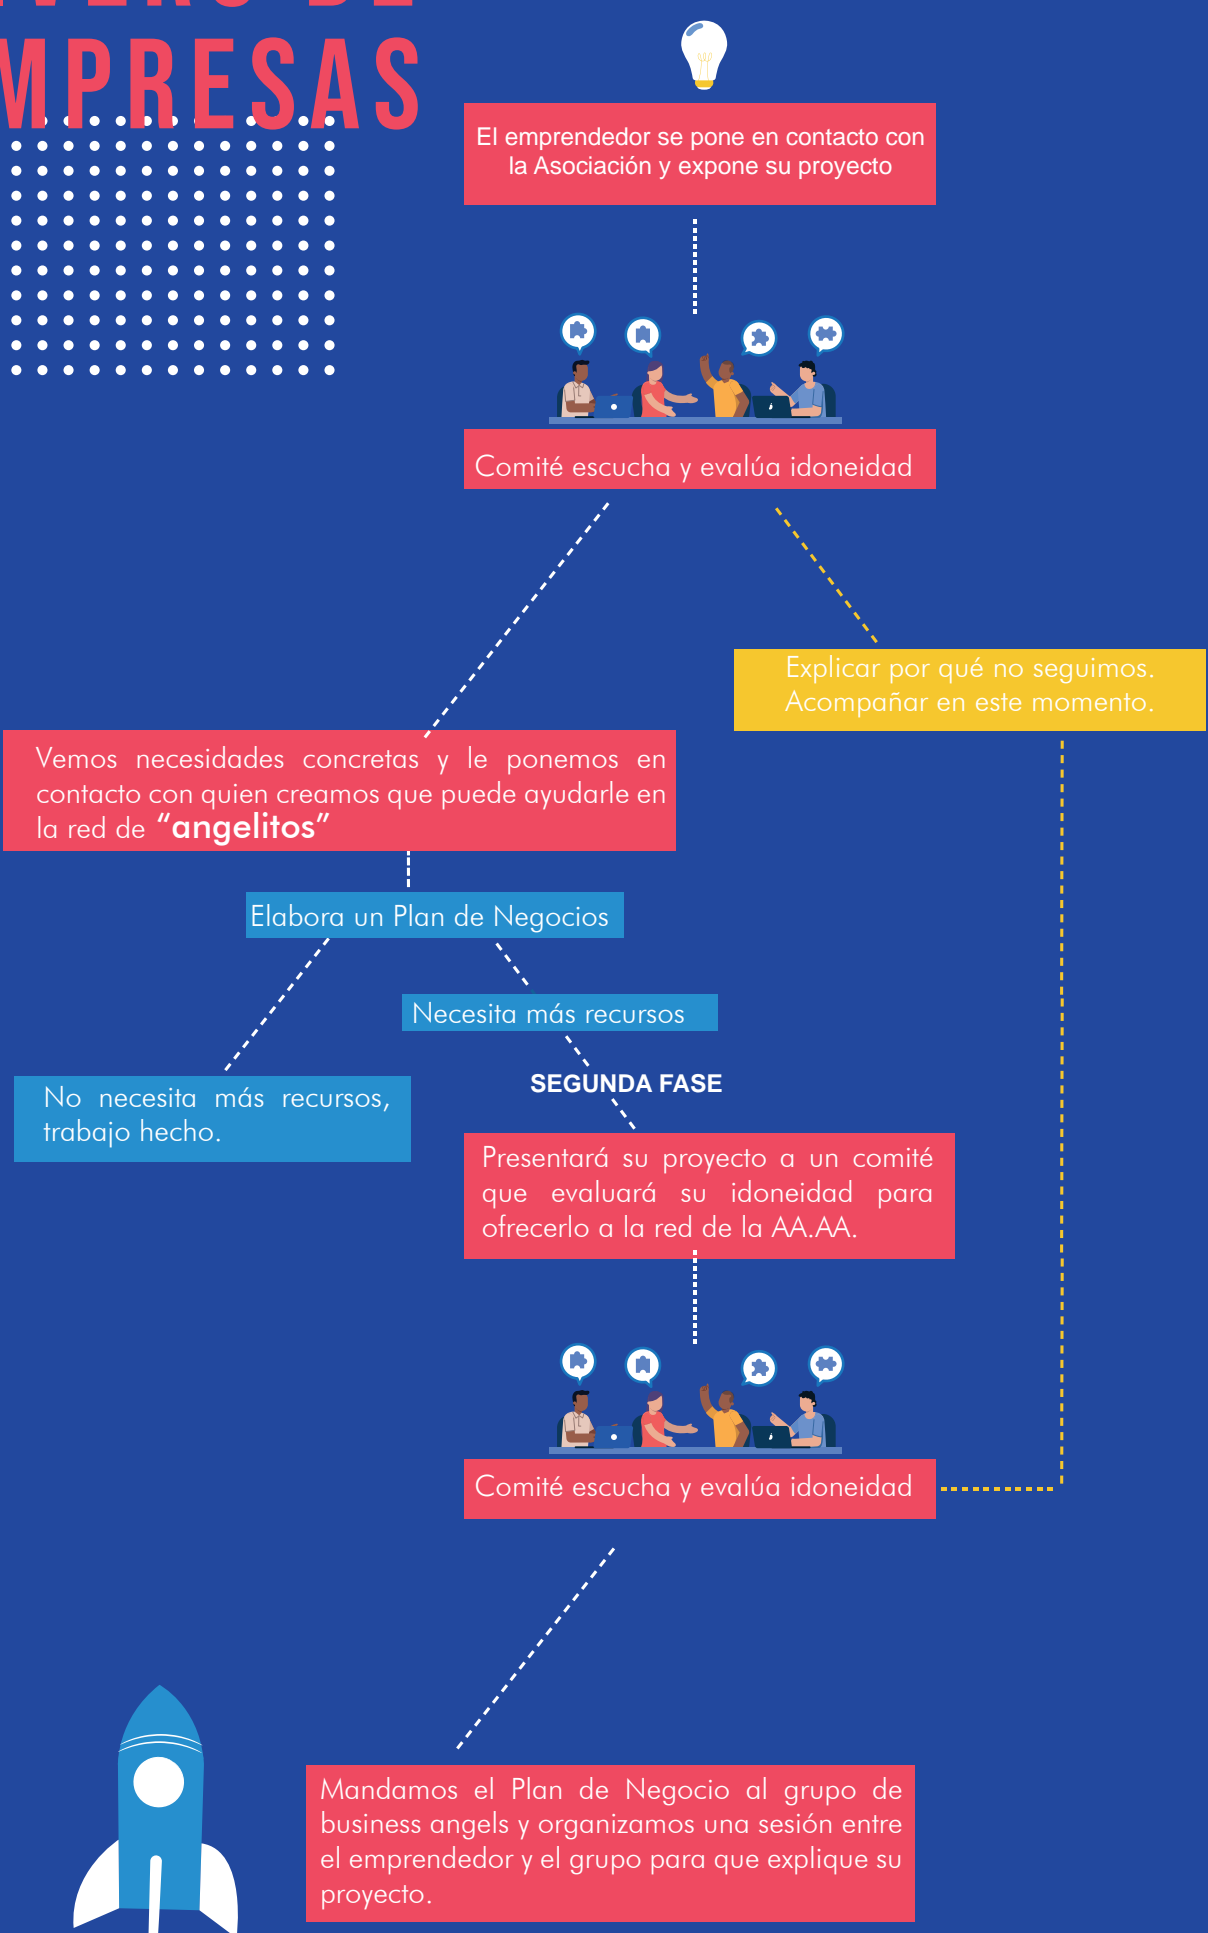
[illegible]
MPRESAS

El emprendedor se pone en contacto con la Asociación y expone su proyecto

Comité escucha y evalúa idoneidad

Explicar por qué no seguimos. Acompañar en este momento.

Vemos necesidades concretas y le ponemos en contacto con quien creamos que puede ayudarle en la red de "angelitos"

Elabora un Plan de Negocios

Necesita más recursos

No necesita más recursos, trabajo hecho.

SEGUNDA FASE

Presentará su proyecto a un comité que evaluará su idoneidad para ofrecerlo a la red de la AA.AA.

Comité escucha y evalúa idoneidad

Mandamos el Plan de Negocio al grupo de business angels y organizamos una sesión entre el emprendedor y el grupo para que explique su proyecto.